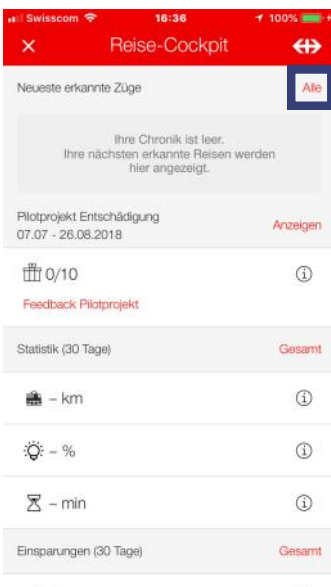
Swisscom 16:36 100%

×
Reise-Cockpit

Neueste erkannte Züge
Alle

Ihre Chronik ist leer.
Ihre nächsten erkannte Reisen werden hier angezeigt.

Pilotprojekt Entschädigung
07.07 - 26.08.2018
Anzeigen

0/10
ⓘ
Feedback Pilotprojekt

Statistik (30 Tage)
Gesamt

– km
ⓘ

– %
ⓘ

– min
ⓘ

Einsparungen (30 Tage)
Gesamt